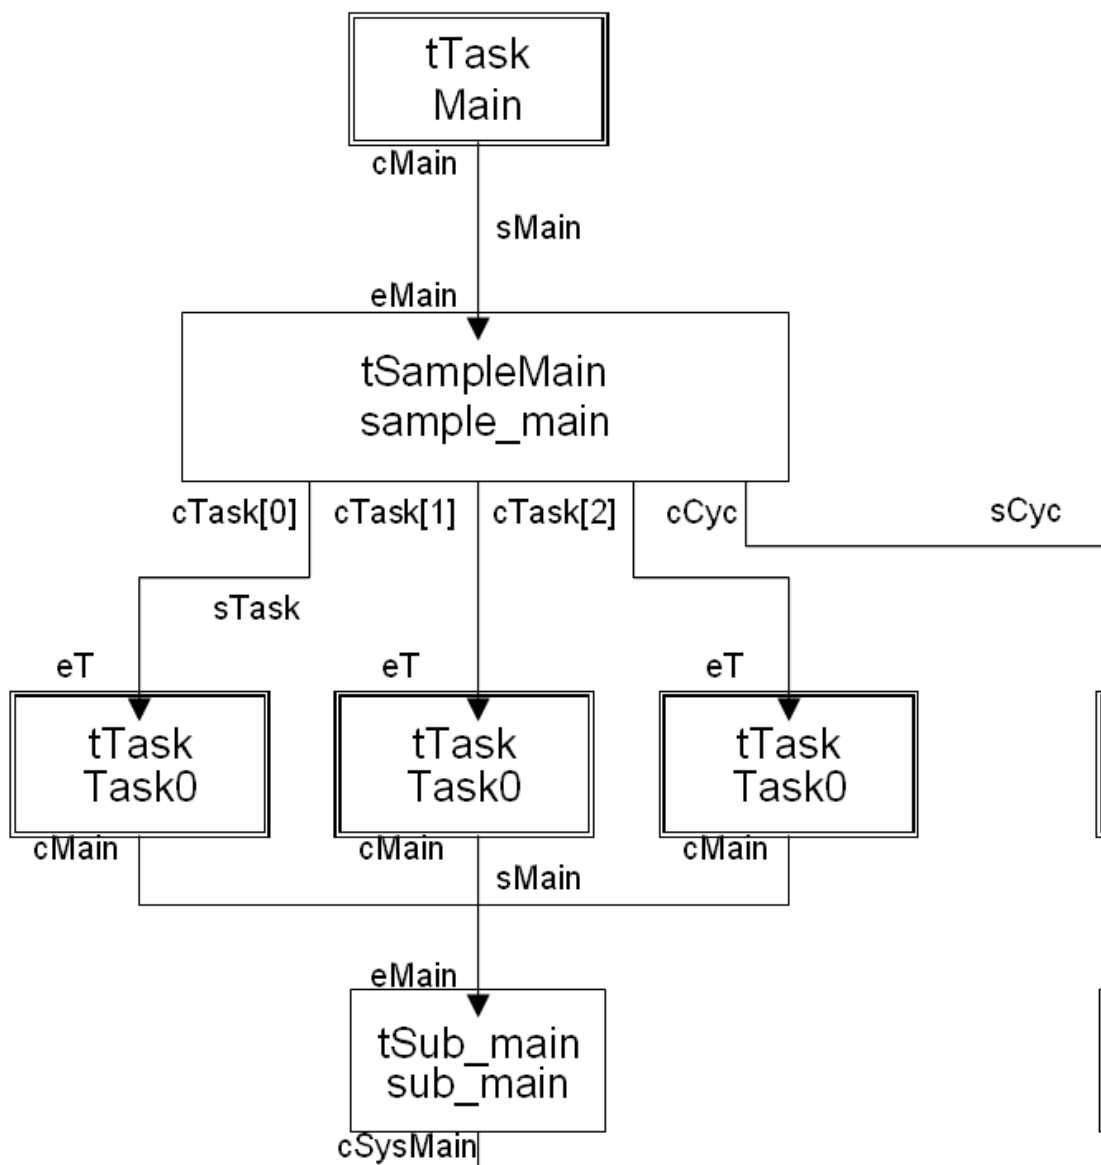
tTask
Main

cMain

sMain

eMain

tSampleMain
sample_main

cTask[0] cTask[1] cTask[2] cCyc sCyc

sTask

eT eT eT

tTask
Task0

tTask
Task0

tTask
Task0

cMain cMain cMain

sMain

eMain

tSub_main
sub_main

cSysMain